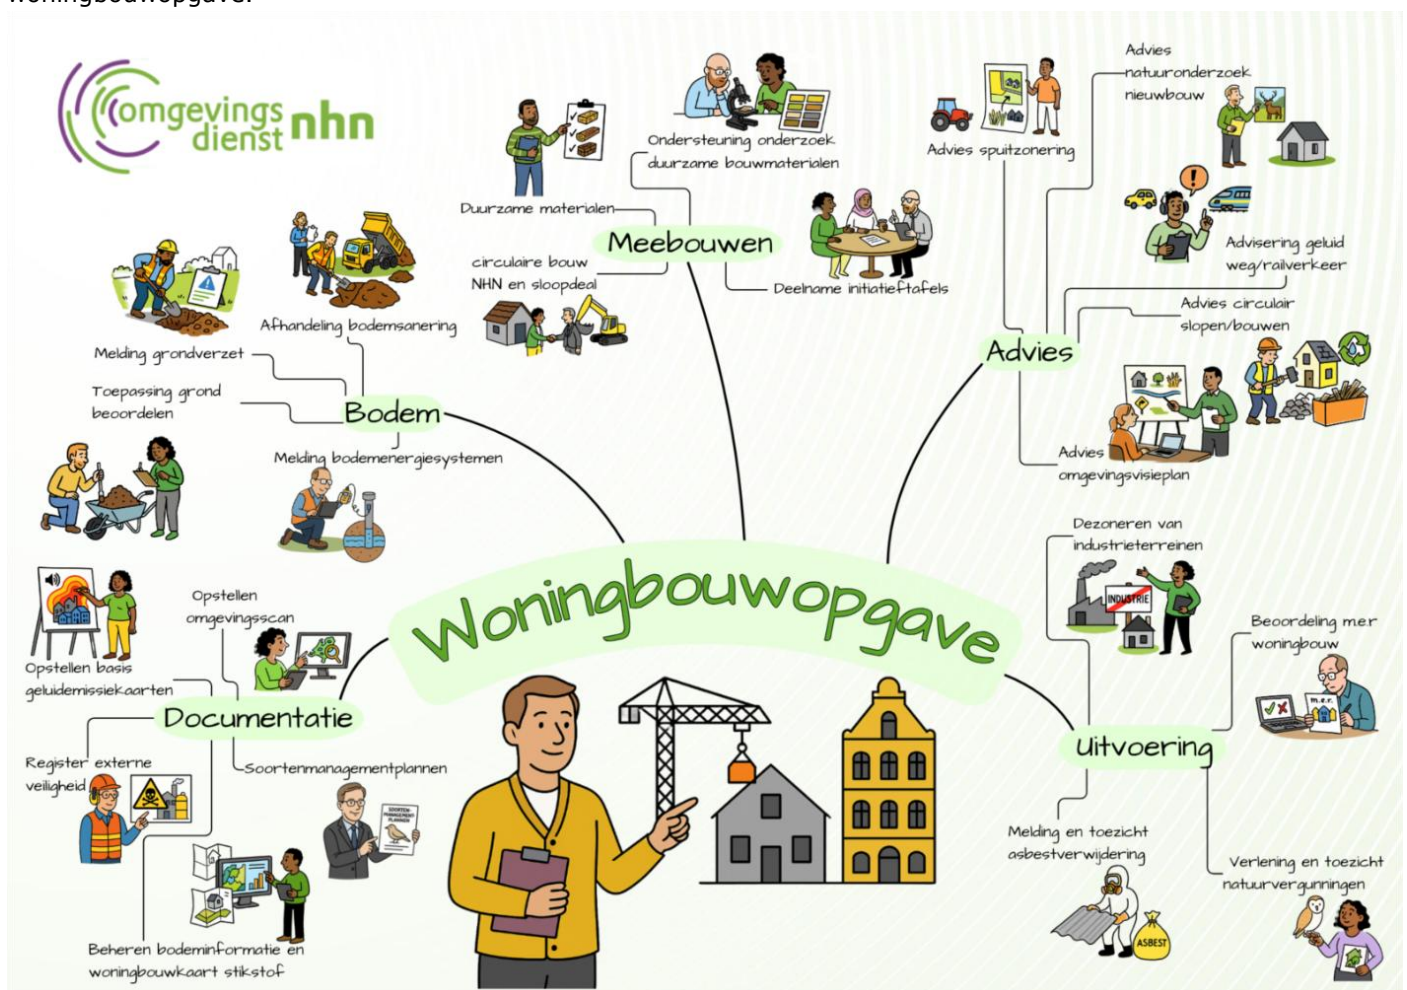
omgevings dienst nhn

Woningbouwopgave

Meebouwen

Duurzame materialen

Ondersteuning onderzoek duurzame bouwmaterialen

circulaire bouw NHN en sloopdeal

Deelname initiatieftafels

Bodem

Afhandeling bodemsanering

Melding grondverzet

Toepassing grond beoordelen

Melding bodemenergiesystemen

Advies

Advies spuitzonering

Advies natuuronderzoek nieuwbouw

Advisering geluid weg/railverkeer

Advies circulair slopen/bouwen

Advies omgevingsvisieplan

Documentatie

Opstellen omgevingsscan

Opstellen basis geluidemissiekaarten

Register externe veiligheid

Soortenmanagementplannen

SOORTEN MANAGEMENT PLANNEN

Beheren bodeminformatie en woningbouwkaart stikstof

Uitvoering

Dezoneren van industrieterreinen

INDUSTRIE

Beoordeling m.e.r woningbouw

m.e.r.

Melding en toezicht asbestverwijdering

ASBEST

Verlening en toezicht natuurvergunningen